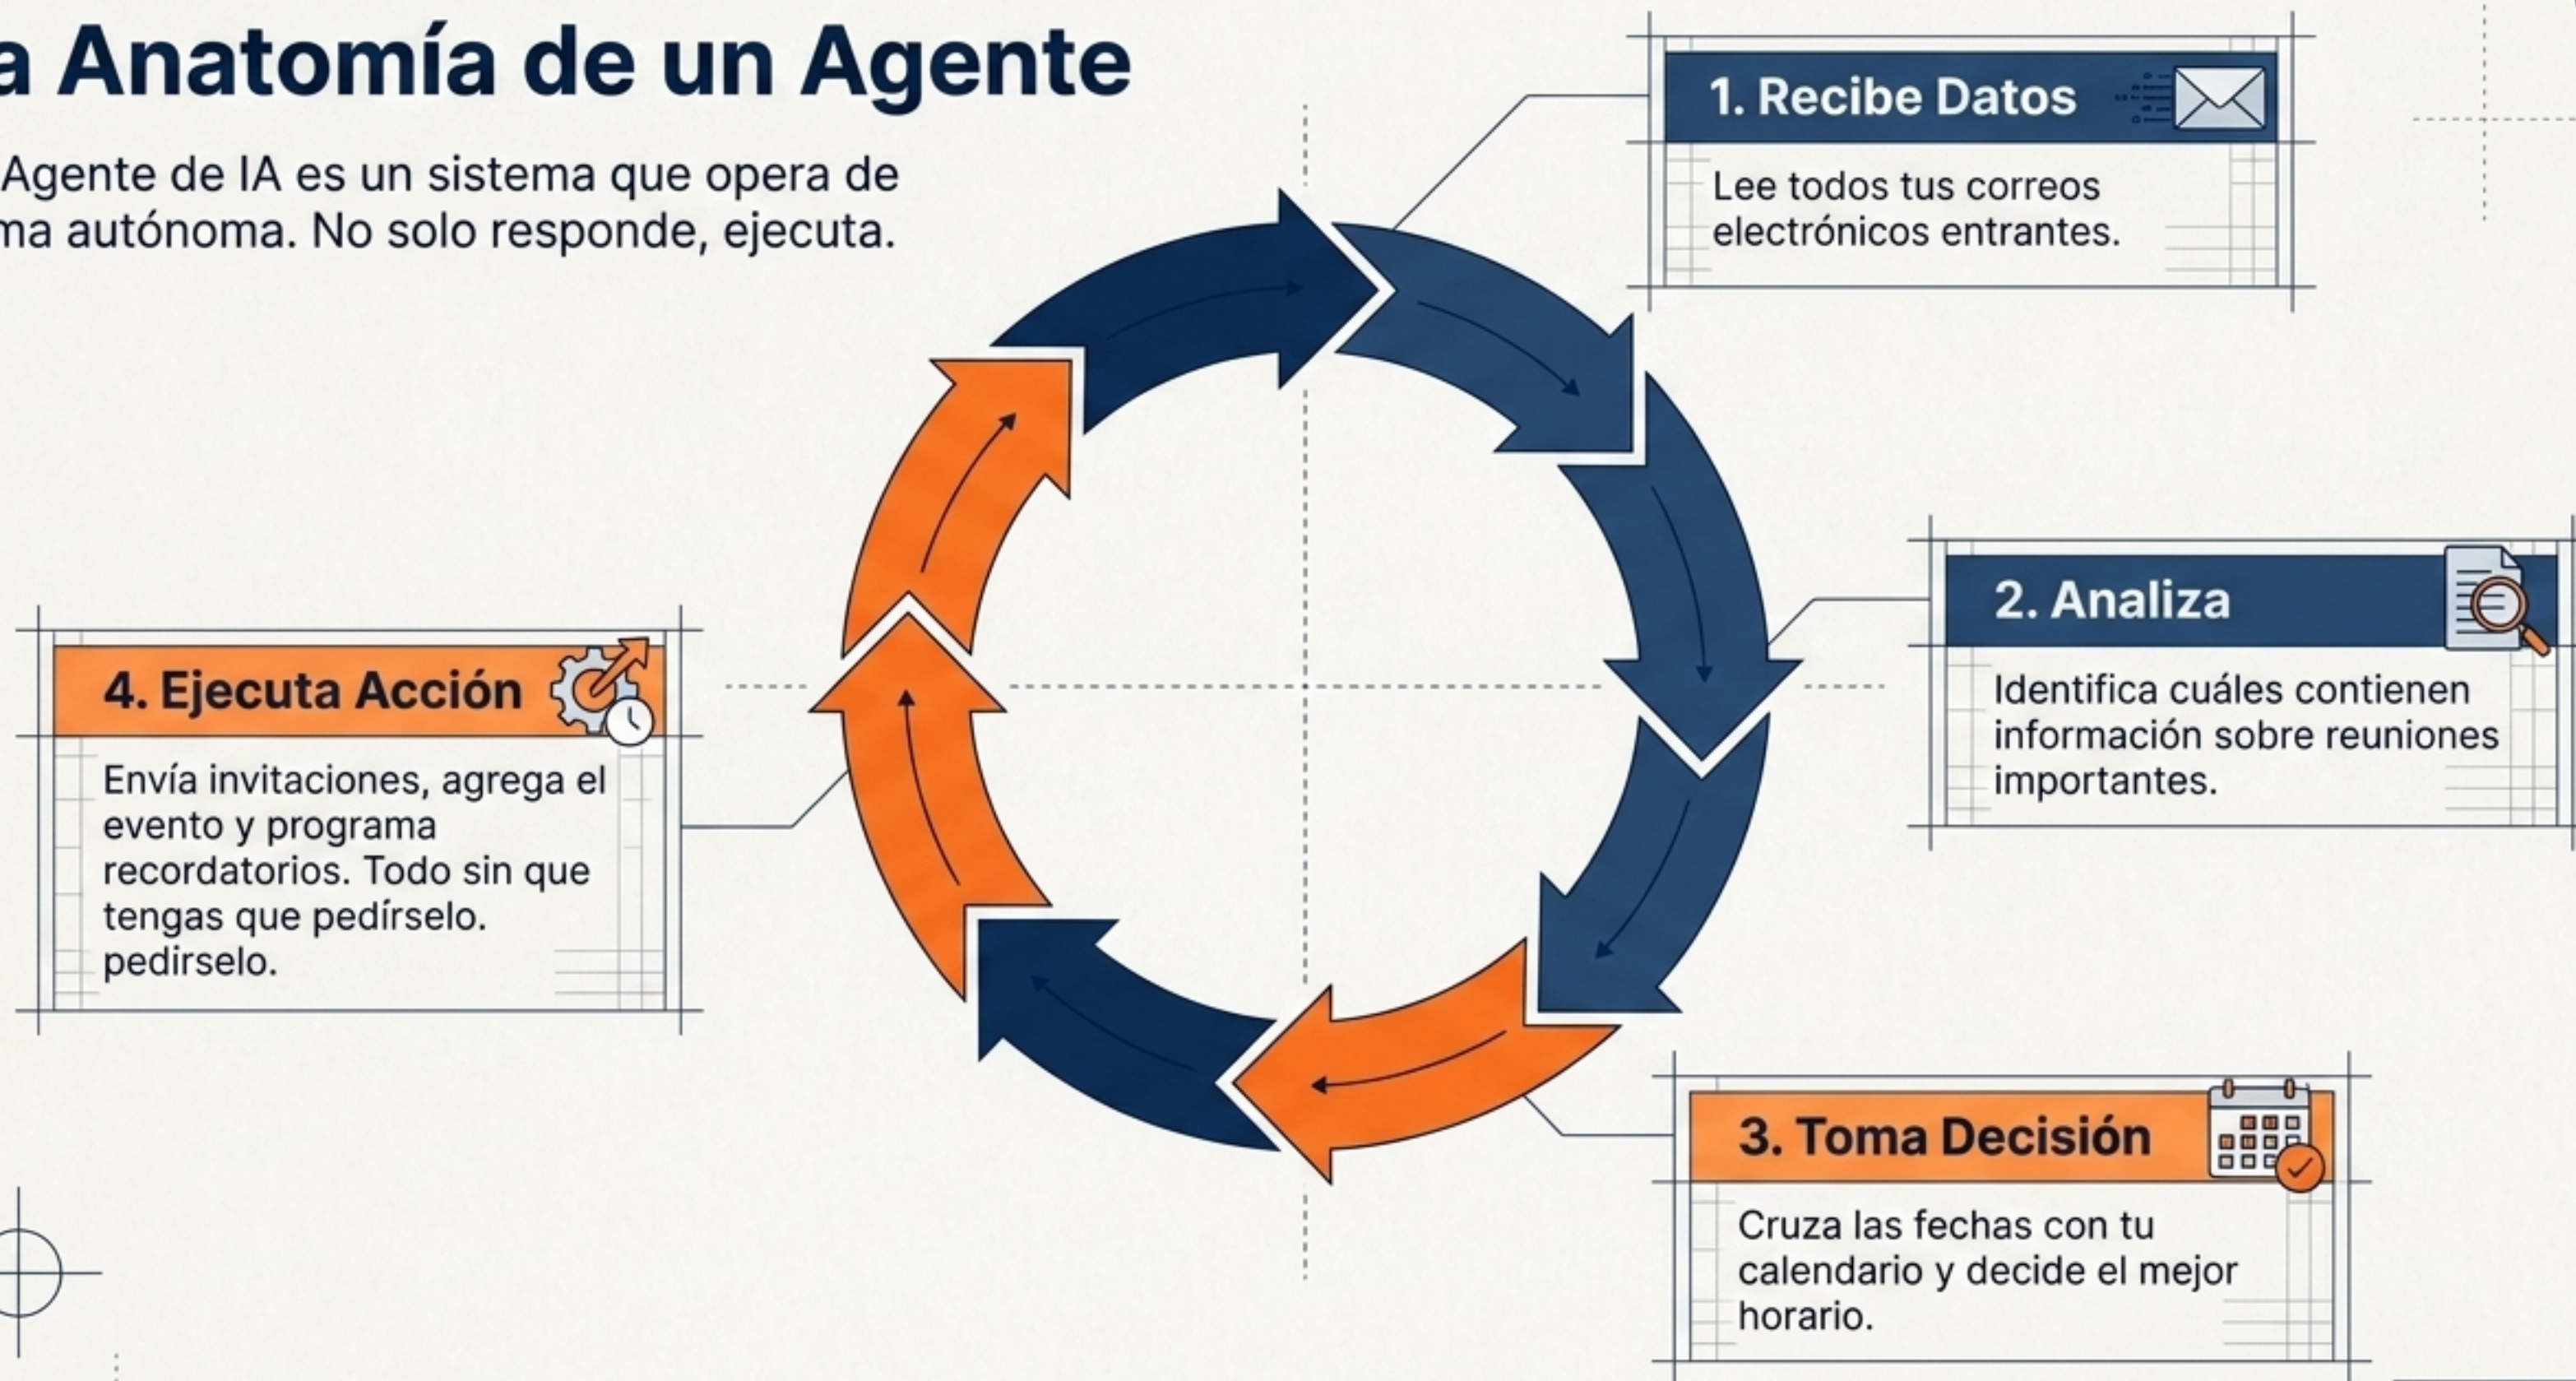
a Anatomía de un Agente

Agente de IA es un sistema que opera de ma autónoma. No solo responde, ejecuta.

1. Recibe Datos

Lee todos tus correos electrónicos entrantes.

2. Analiza

Identifica cuáles contienen información sobre reuniones importantes.

3. Toma Decisión

Cruza las fechas con tu calendario y decide el mejor horario.

4. Ejecuta Acción

Envía invitaciones, agrega el evento y programa recordatorios. Todo sin que tengas que pedírselo. pedirselo.